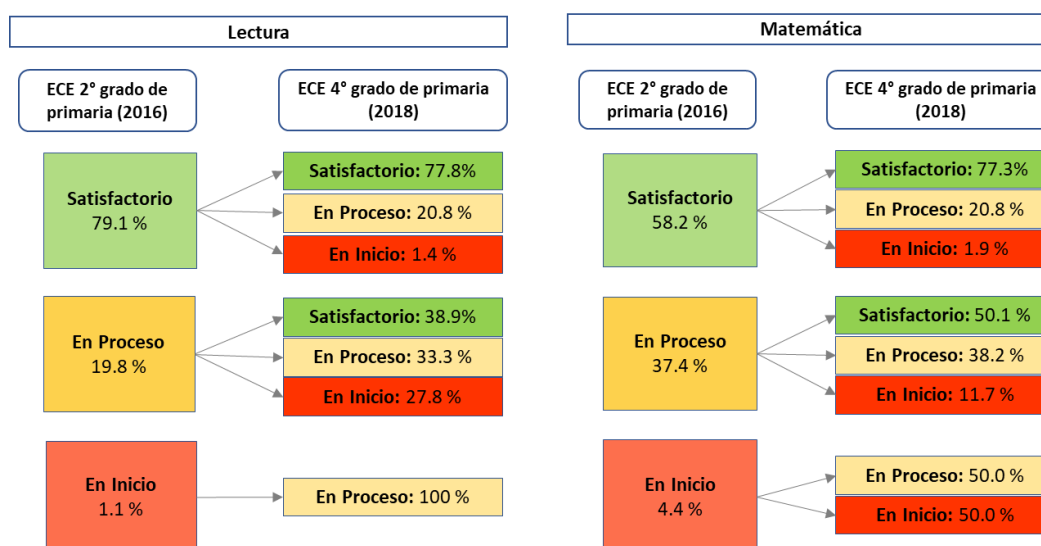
Lectura

ECE 2° grado de primaria (2016)

ECE 4° grado de primaria (2018)

Satisfactorio 79.1 %

Satisfactorio: 77.8%
En Proceso: 20.8 %
En Inicio: 1.4 %

En Proceso 19.8 %

Satisfactorio: 38.9%
En Proceso: 33.3 %
En Inicio: 27.8 %

En Inicio 1.1 %

En Proceso: 100 %

Matemática

ECE 2° grado de primaria (2016)

ECE 4° grado de primaria (2018)

Satisfactorio 58.2 %

Satisfactorio: 77.3%
En Proceso: 20.8 %
En Inicio: 1.9 %

En Proceso 37.4 %

Satisfactorio: 50.1 %
En Proceso: 38.2 %
En Inicio: 11.7 %

En Inicio 4.4 %

En Proceso: 50.0 %
En Inicio: 50.0 %